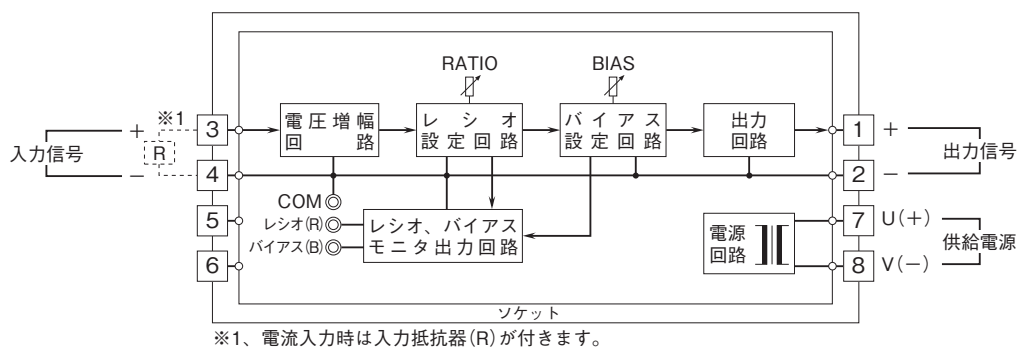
RATIO

BIAS

入力信号

+

※1

R

−

3

4

5

6

電圧増幅回路

レシオ設定回路

バイアス設定回路

出力回路

COM

レシオ(R)

バイアス(B)

レシオ、バイアスモニタ出力回路

電源回路

1

2

7

8

+

−

U(+)

V(−)

出力信号

供給電源

ソケット

※1、電流入力時は入力抵抗器(R)が付きます。